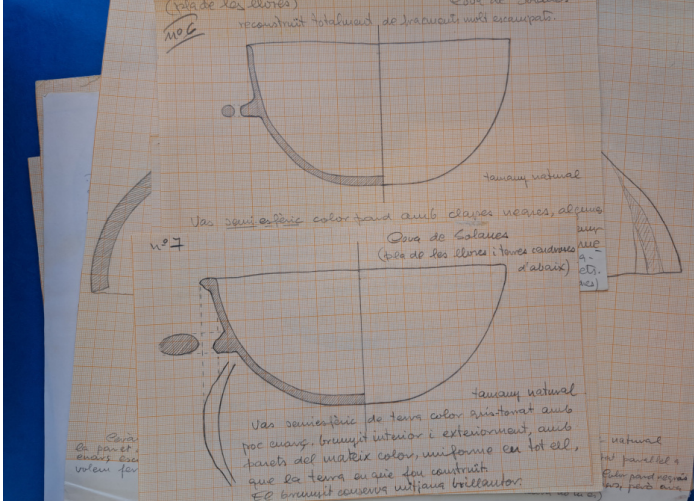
(peà de les eleres)
Cova de
reconstruït totalment de fragments molt escampats.
nº6
tamany natural
Vas semiesfèric color fosc amb clapes negres, alguna
nº7
Cova de Eslaues
(peà de les eleres i tones rodones d'abaix)
tamany natural
Vas semiesfèric de terra color grisatonat amb poc canç, brunyit interior i exteriorment, amb parets del mateix color, uniforme en tot ell, que la terra en que fou construït.
El brunyit conserva mitjans brillantor.
natural